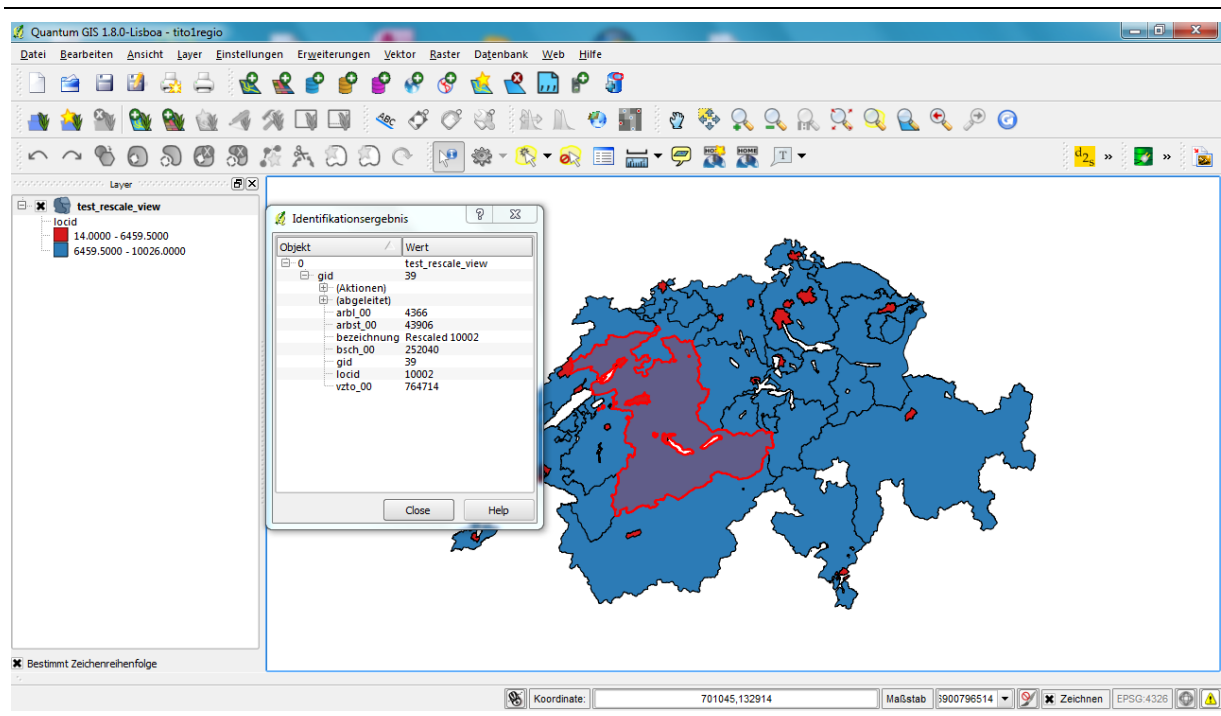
Quantum GIS 1.8.0-Lisboa - tito1regio

Datei Bearbeiten Ansicht Layer Einstellungen Erweiterungen Vektor Raster Datenbank Web Hilfe

Layer

test_rescale_view
locid
14.0000 - 6459.5000
6459.5000 - 10026.0000

Identifikationsergebnis

| Objekt | Wert |
|---|---|
| 0 | test_rescale_view |
| gid | 39 |
| (Aktionen) | |
| (abgeleitet) | |
| arbl_00 | 4366 |
| arbst_00 | 43906 |
| bezeichnung | Rescaled 10002 |
| bsch_00 | 252040 |
| gid | 39 |
| locid | 10002 |
| vzto_00 | 764714 |

Close Help

Bestimmt Zeichenreihenfolge

Koordinate: 701045,132914 Maßstab 3900796514 Zeichnen EPSG:4326